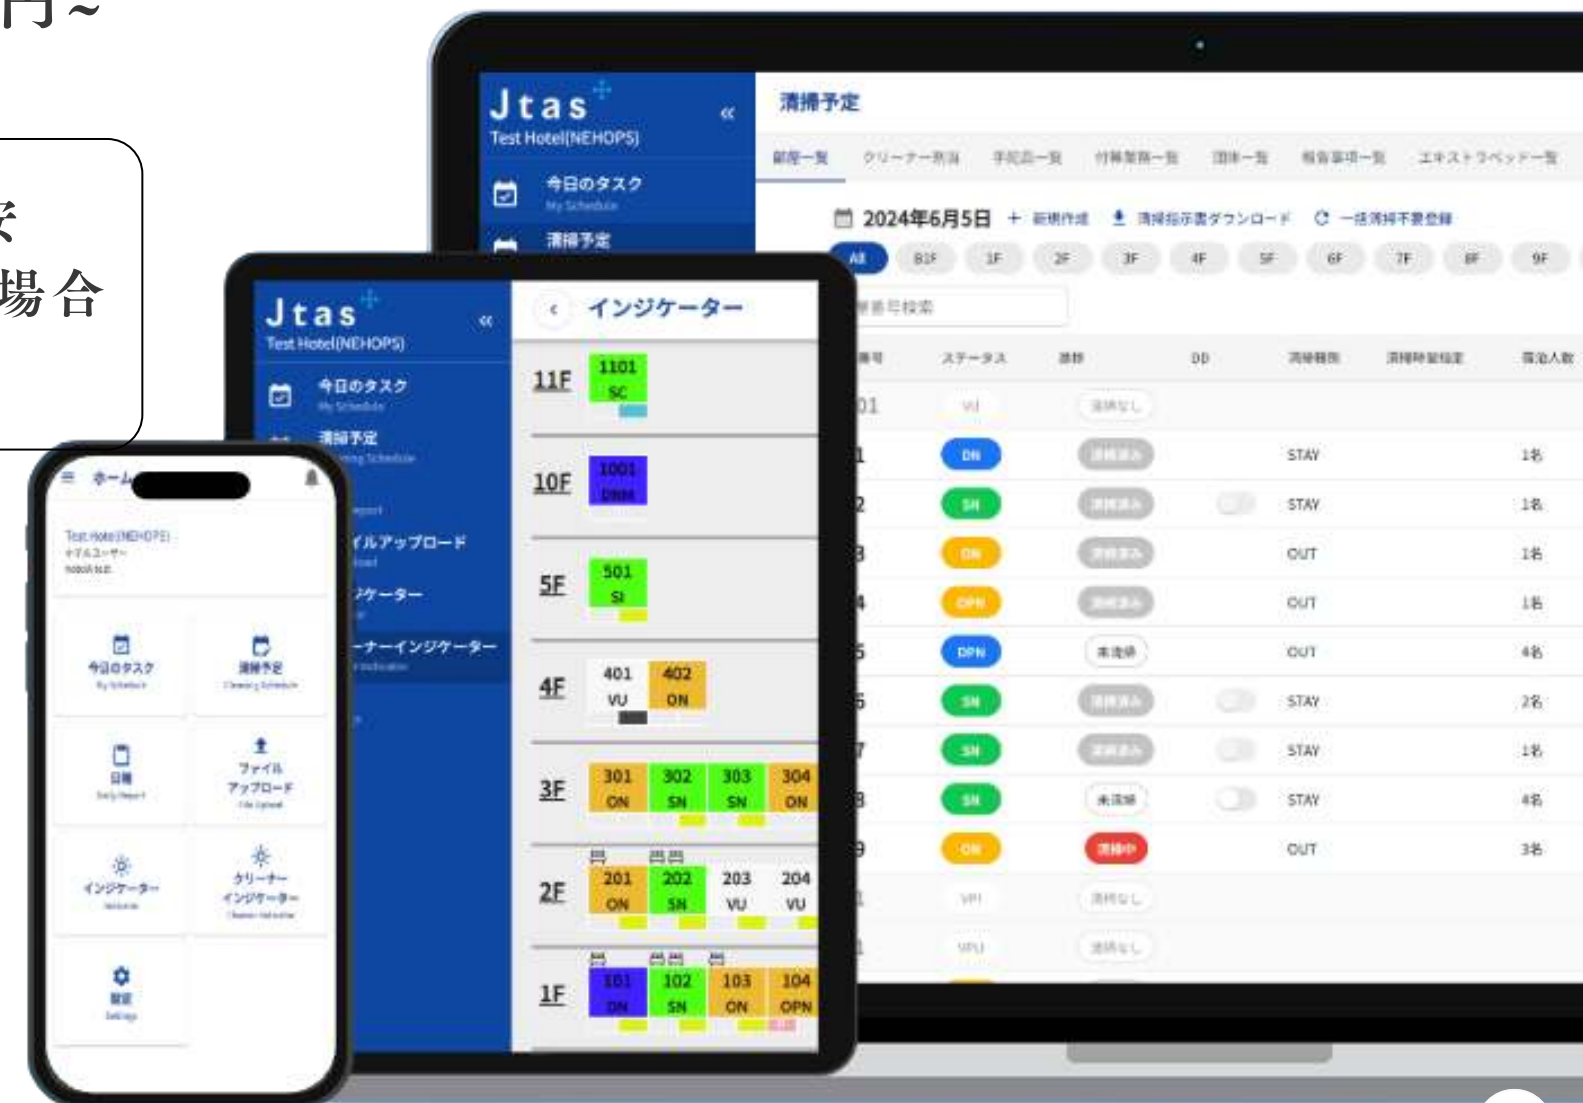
円~

場合

Jtas
Test Hotel(NEHOPS)
今日のタスク
My Schedule
清掃予定

清掃予定
部屋一覧 クリーナー割当 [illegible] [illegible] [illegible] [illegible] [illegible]
2024年6月5日 + 新規作成 清掃指示書ダウンロード 一括清掃不要登録
All B1F 1F 2F 3F 4F 5F 6F 7F 8F 9F

| 番号 | ステータス | 清掃 | DD | 清掃種別 | 清掃時間指定 | 宿泊人数 |
|---|---|---|---|---|---|---|
| 01 | VU | 清掃なし | | | | |
| 1 | ON | 清掃済み | | STAY | | 1名 |
| 2 | SN | 清掃済み | | STAY | | 1名 |
| 3 | ON | 清掃済み | | OUT | | 1名 |
| 4 | OPN | 清掃済み | | OUT | | 1名 |
| 5 | DPN | 未清掃 | | OUT | | 4名 |
| 6 | SN | 清掃済み | | STAY | | 2名 |
| 7 | SN | 清掃済み | | STAY | | 1名 |
| 8 | SN | 未清掃 | | STAY | | 4名 |
| 9 | ON | 清掃中 | | OUT | | 3名 |
| 1 | VPI | 清掃なし | | | | |
| 1 | VPU | 清掃なし | | | | |

Jtas
Test Hotel(NEHOPS)
今日のタスク
My Schedule
清掃予定
Cleaning Schedule
ファイルアップロード
インジケーター
クリーナーインジケーター

インジケーター
11F 1101 SC
10F 1001 DNM
5F 501 SI
4F 401 VU 402 ON
3F 301 ON 302 SN 303 SN 304 ON
2F 201 ON 202 SN 203 VU 204 VU
1F 101 ON 102 SN 103 ON 104 OPN

ホーム
Test Hotel(NEHOPS)
今日のタスク
My Schedule
清掃予定
Cleaning Schedule
日報
Daily Report
ファイルアップロード
File Upload
インジケーター
Indicator
クリーナーインジケーター
Cleaner Indicator
設定
Settings